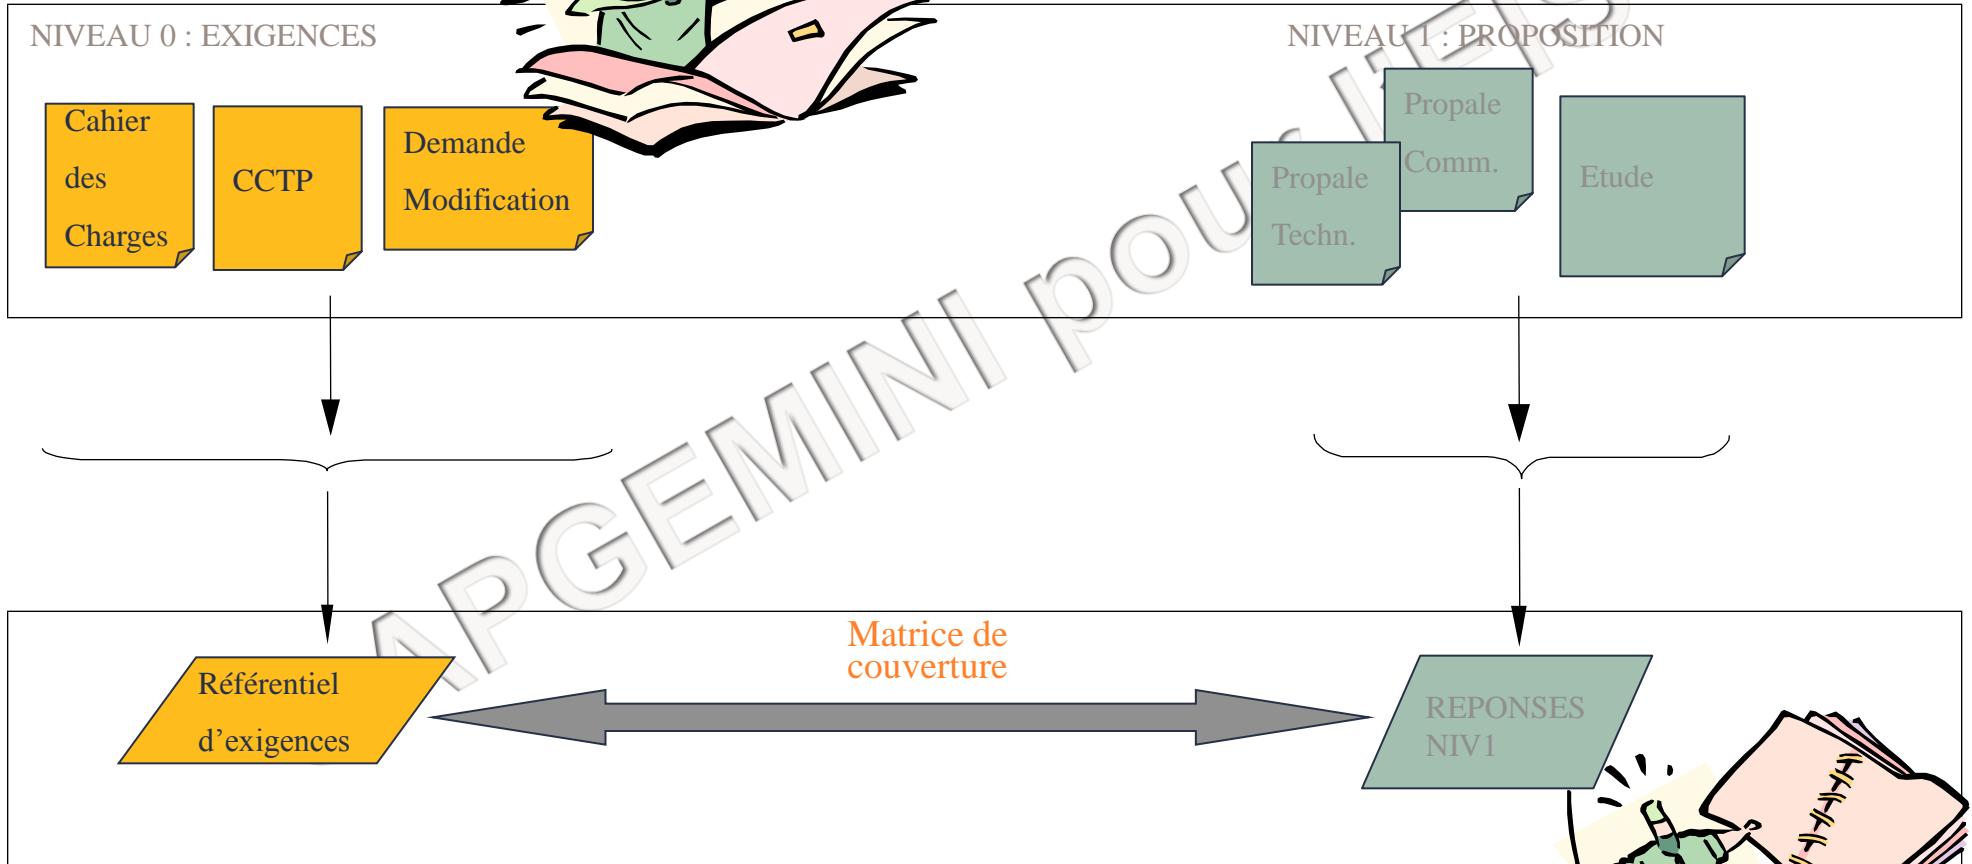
NIVEAU 0 : EXIGENCES

NIVEAU 1 : PROPOSITION

Cahier des Charges

CCTP

Demande Modification

Propale Comm.

Propale Techn.

Etude

CAPGEMINI pour l'IEIS

Matrice de couverture

Référentiel d'exigences

REPONSES NIV1